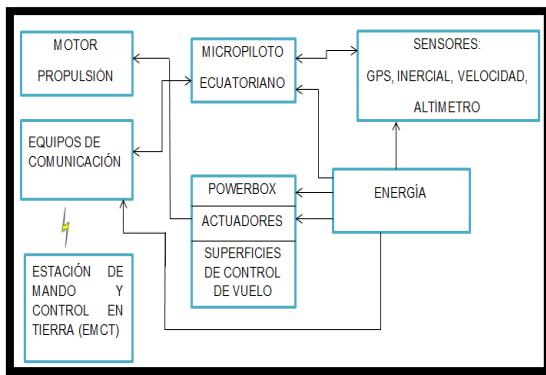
MOTOR

PROPULSIÓN

MICROPILOTO

ECUATORIANO

SENSORES:

GPS, INERCIAL, VELOCIDAD, ALTÍMETRO

EQUIPOS DE COMUNICACIÓN

POWERBOX

ACTUADORES

SUPERFICIES DE CONTROL DE VUELO

ENERGÍA

ESTACIÓN DE MANDO Y CONTROL EN TIERRA (EMCT)